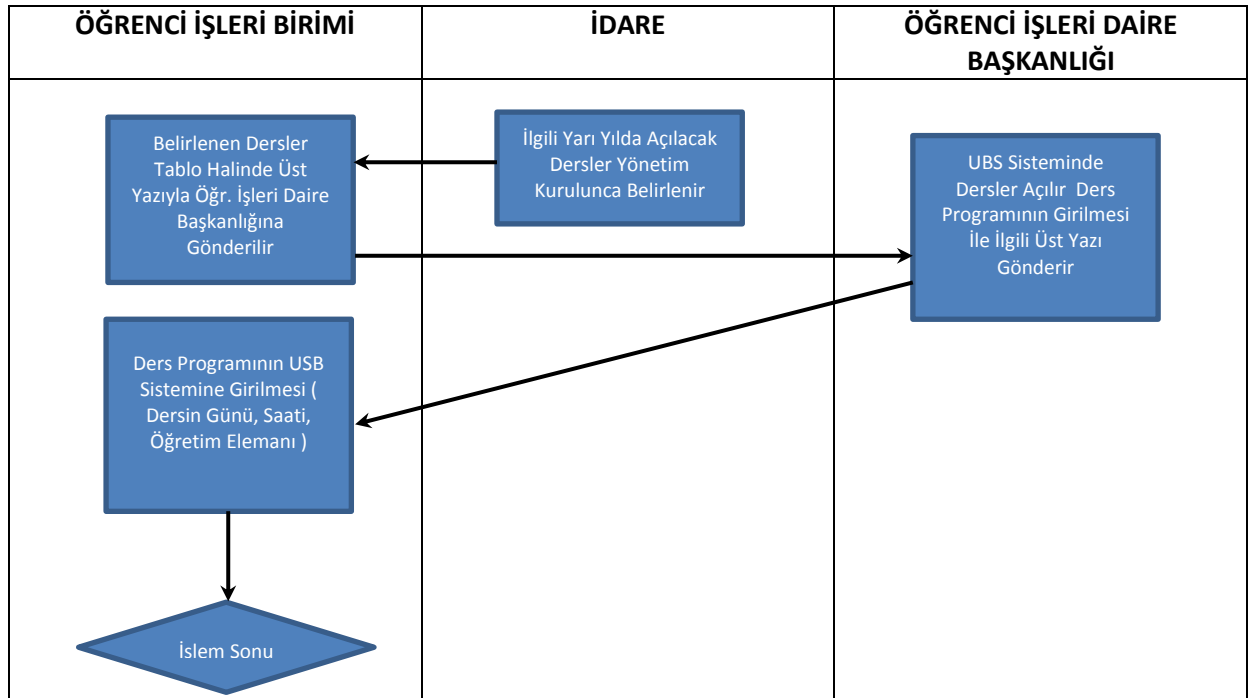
| ÖĞRENCİ İŞLERİ BİRİMİ | İDARE | ÖĞRENCİ İŞLERİ DAİRE BAŞKANLIĞI |
|---|---|---|
| Belirlenen Dersler Tablo Halinde Üst Yazıyla Öğr. İşleri Daire Başkanlığına Gönderilir | İlgili Yarı Yılda Açılacak Dersler Yönetim Kurulunca Belirlenir | UBS Sisteminde Dersler Açılır Ders Programının Girilmesi İle İlgili Üst Yazı Gönderir |
| Ders Programının USB Sistemine Girilmesi ( Dersin Günü, Saati, Öğretim Elemanı ) | | |
| İslem Sonu | | |